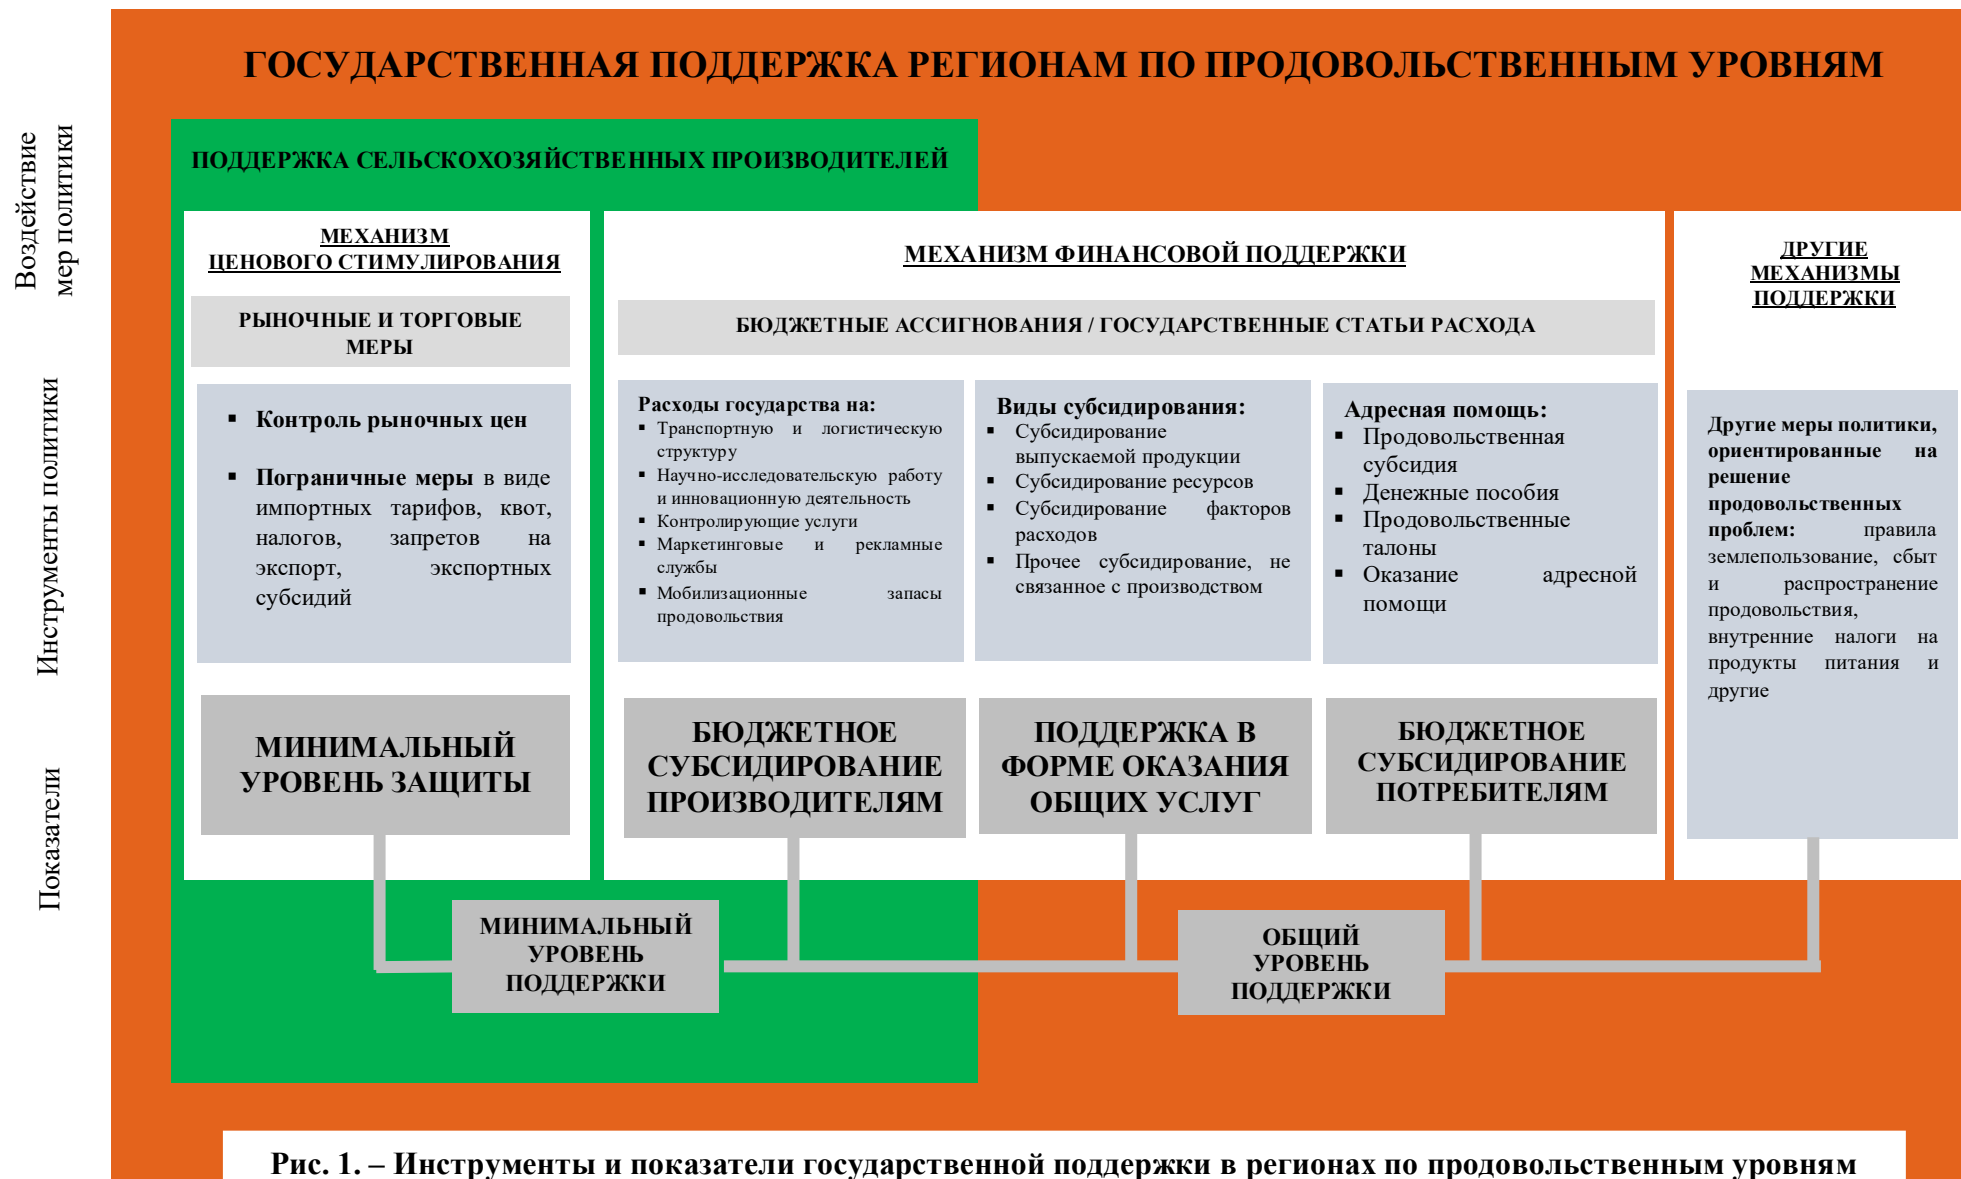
Воздействие мер политики

Инструменты политики

Показатели

ГОСУДАРСТВЕННАЯ ПОДДЕРЖКА РЕГИОНАМ ПО ПРОДОВОЛЬСТВЕННЫМ УРОВНЯМ

ПОДДЕРЖКА СЕЛЬСКОХОЗЯЙСТВЕННЫХ ПРОИЗВОДИТЕЛЕЙ

МЕХАНИЗМ ЦЕНОВОГО СТИМУЛИРОВАНИЯ

РЫНОЧНЫЕ И ТОРГОВЫЕ МЕРЫ

▪ Контроль рыночных цен

▪ Пограничные меры в виде импортных тарифов, квот, налогов, запретов на экспорт, экспортных субсидий

МИНИМАЛЬНЫЙ УРОВЕНЬ ЗАЩИТЫ

МЕХАНИЗМ ФИНАНСОВОЙ ПОДДЕРЖКИ

БЮДЖЕТНЫЕ АССИГНОВАНИЯ / ГОСУДАРСТВЕННЫЕ СТАТЬИ РАСХОДА

Расходы государства на:
▪ Транспортную и логистическую структуру
▪ Научно-исследовательскую работу и инновационную деятельность
▪ Контролирующие услуги
▪ Маркетинговые и рекламные службы
▪ Мобилизационные запасы продовольствия

Виды субсидирования:
▪ Субсидирование выпускаемой продукции
▪ Субсидирование ресурсов
▪ Субсидирование факторов расходов
▪ Прочее субсидирование, не связанное с производством

Адресная помощь:
▪ Продовольственная субсидия
▪ Денежные пособия
▪ Продовольственные талоны
▪ Оказание адресной помощи

БЮДЖЕТНОЕ СУБСИДИРОВАНИЕ ПРОИЗВОДИТЕЛЯМ

ПОДДЕРЖКА В ФОРМЕ ОКАЗАНИЯ ОБЩИХ УСЛУГ

БЮДЖЕТНОЕ СУБСИДИРОВАНИЕ ПОТРЕБИТЕЛЯМ

ДРУГИЕ МЕХАНИЗМЫ ПОДДЕРЖКИ

Другие меры политики, ориентированные на решение продовольственных проблем: правила землепользование, сбыт и распространение продовольствия, внутренние налоги на продукты питания и другие

МИНИМАЛЬНЫЙ УРОВЕНЬ ПОДДЕРЖКИ

ОБЩИЙ УРОВЕНЬ ПОДДЕРЖКИ

Рис. 1. – Инструменты и показатели государственной поддержки в регионах по продовольственным уровням